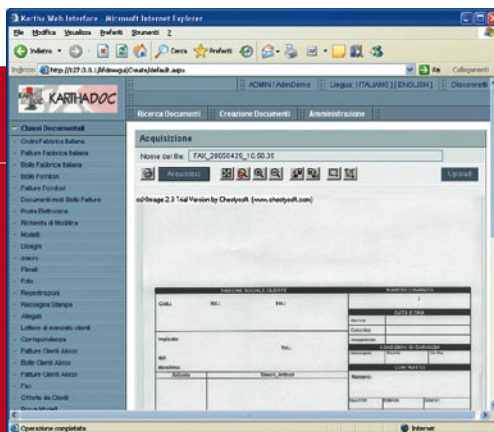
Kartha Web Interface - Microsoft Internet Explorer

File Modifica Visualizza Preferiti Strumenti ?

Indietro Cerca Preferiti

Indirizzo http://127.0.0.1/kdewga/Create/default.aspx Vai Collegamenti

ADMIN \ AdmDemo | Lingua: [ITALIANO] [ENGLISH] | Disconnetti

KARTHADOC

Ricerca Documenti | Creazione Documenti | Amministrazione

Classi Documentali
Ordini Fabbrica Italiana
Fatture Fabbrica Italiana
Bolle Fabbrica Italiana
Bolle Fornitori
Fatture Fornitori
Documenti misti Bolle Fatture
Posta Elettronica
Richieste di Modifica
Modelli
Disegni
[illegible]
Finali
Foto
Registrazioni
Rassegna Stampa
Allegati
Lettere di mancato clienti
Corrispondenza
Fatture Clienti Aleoc
Bolle Clienti Aleoc
Fatture Clienti Aleoc
Fax
Offerte da Clienti
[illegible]

Acquisizione

Nome del file: FAX_20050426_10.50.35

Acquisisci

Upload

csXImage 2.3 Trial Version by Chestysoft. [www.chestysoft.com]

RAGIONE SOCIALE CLIENTE
NUMERO D'ARRIVO
Cod.: Rif.: Ind.:
DATA E ORA
Arrivo
Consegna
Impianto
Tel.:
CONSEGNA IN GARANZIA
Rif.
Mandatario
Articolo Descr_Articol
CONTRATTO
Numero

Operazione completata
Internet